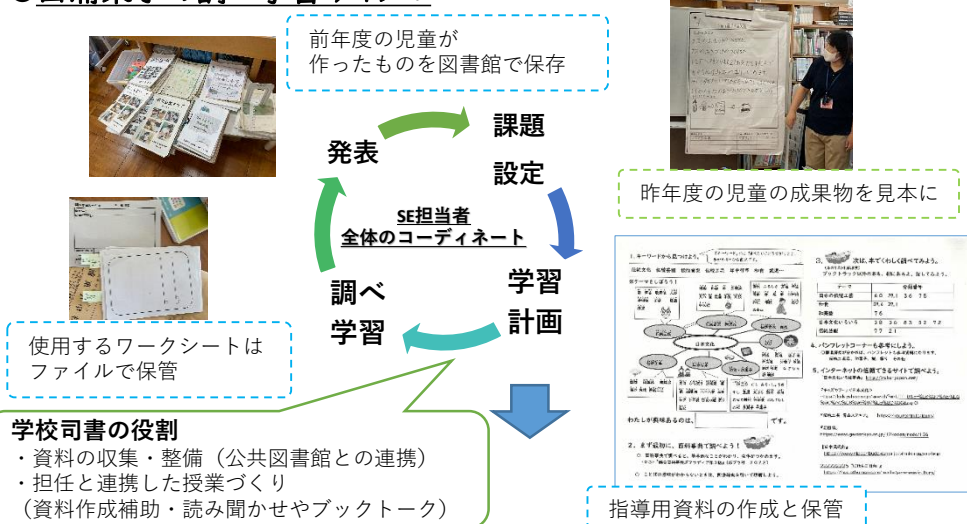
前年度の児童が作ったものを図書館で保存

課題設定

発表

SE担当者
全体のコーディネート

学習計画

調べ学習

昨年度の児童の成果物を見本に

使用するワークシートはファイルで保管

学校司書の役割
・資料の収集・整備（公共図書館との連携）
・担任と連携した授業づくり
（資料作成補助・読み聞かせやブックトーク）

指導用資料の作成と保管